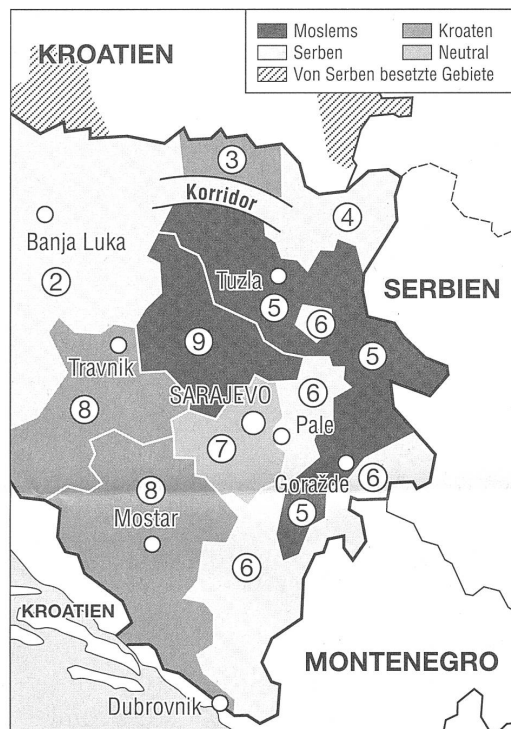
Moslems
Kroaten
Serben
Neutral
Von Serben besetzte Gebiete

KROATIEN

3

Korridor

4

Banja Luka

2

Tuzla

5

6

SERBIEN

9

5

Travnik

8

SARAJEVO

6

7

Pale

Goražde

6

8

Mostar

5

6

KROATIEN

MONTENEGRO

Dubrovnik